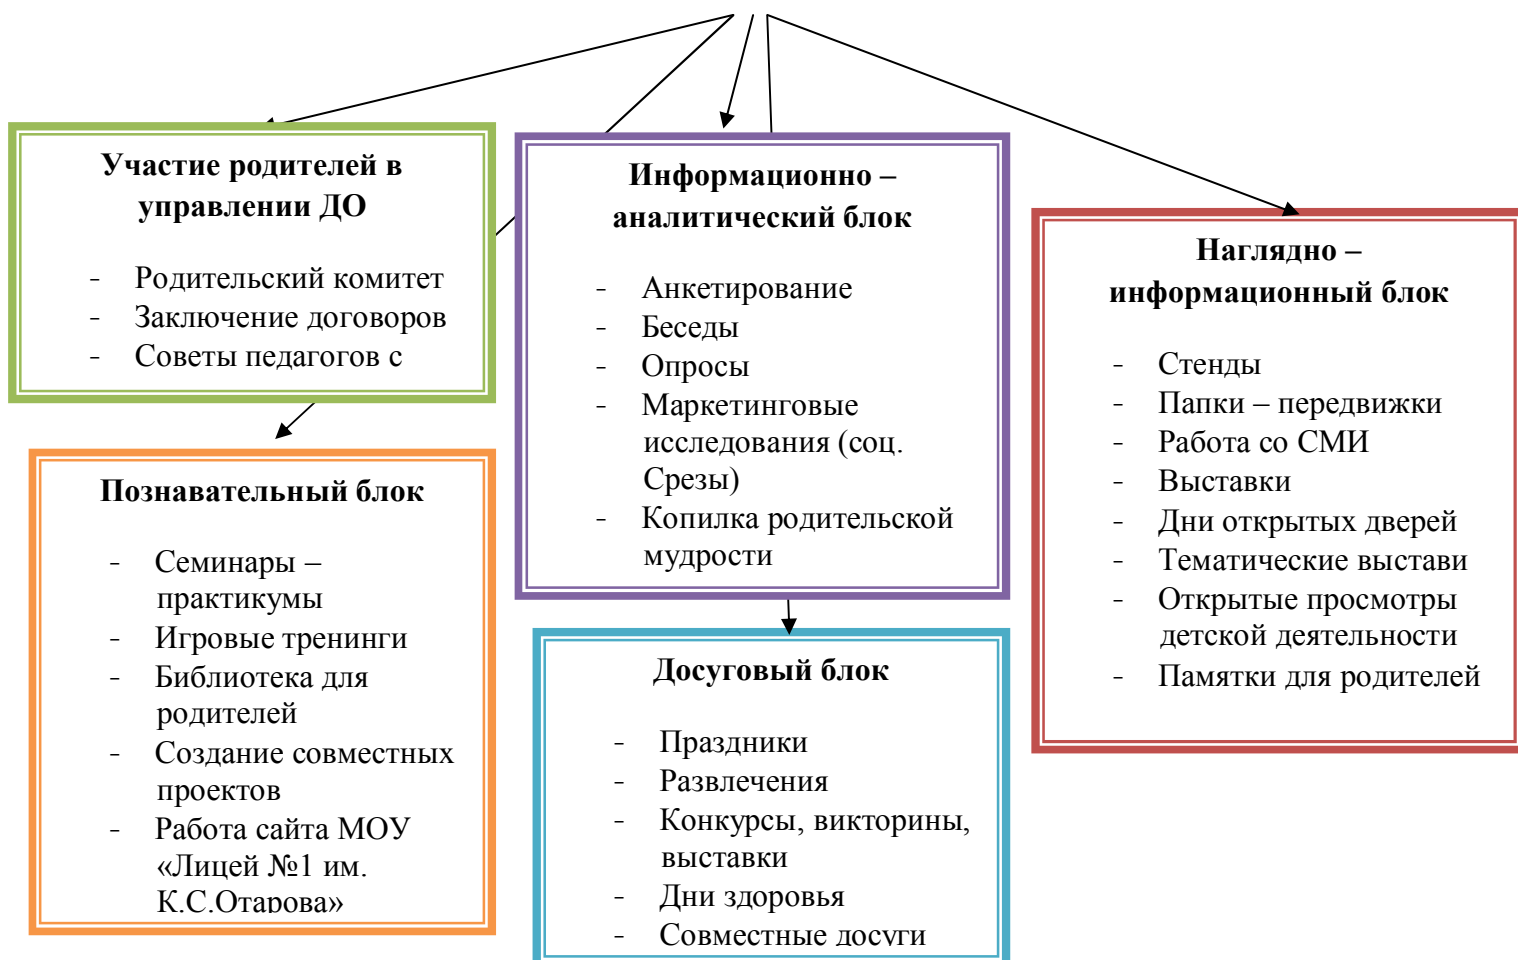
Участие родителей в управлении ДО

- Родительский комитет
- Заключение договоров
- Советы педагогов с

Информационно – аналитический блок

- Анкетирование
- Беседы
- Опросы
- Маркетинговые исследования (соц. Срезы)
- Копилка родительской мудрости

Наглядно – информационный блок

- Стенды
- Папки – передвижки
- Работа со СМИ
- Выставки
- Дни открытых дверей
- Тематические выстави
- Открытые просмотры детской деятельности
- Памятки для родителей

Познавательный блок

- Семинары – практикумы
- Игровые тренинги
- Библиотека для родителей
- Создание совместных проектов
- Работа сайта МОУ «Лицей №1 им. К.С.Отарова»

Досуговый блок

- Праздники
- Развлечения
- Конкурсы, викторины, выставки
- Дни здоровья
- Совместные досуги